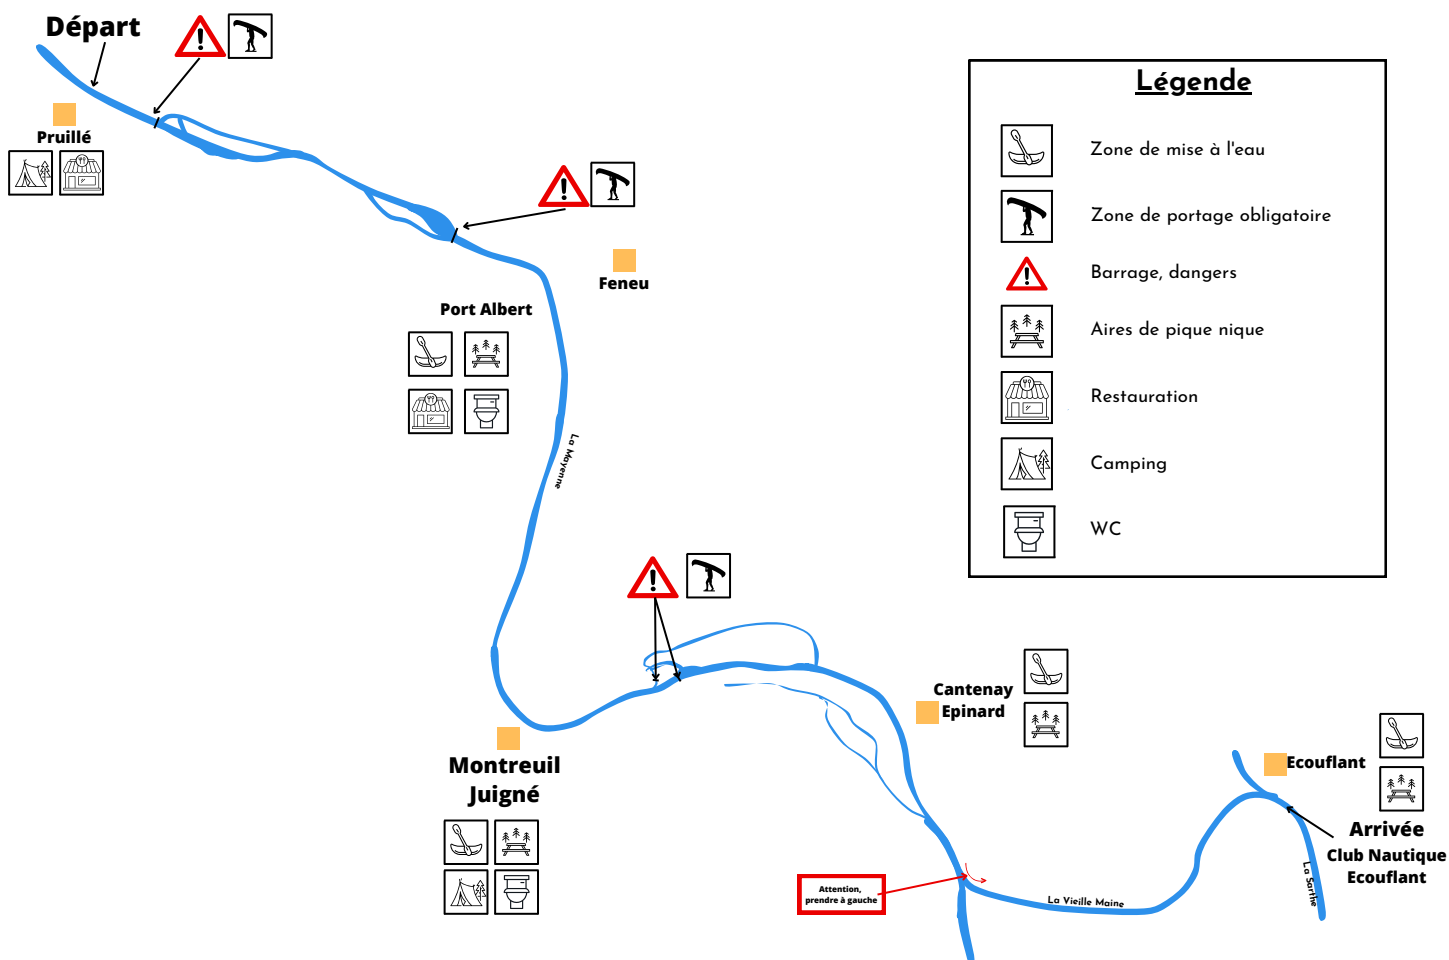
Départ

Pruillé

Feneu

Port Albert

La Mayenne

Montreuil Juigné

Cantenay Epinard

Ecouflant

Arrivée
Club Nautique Ecouflant

Attention, prendre à gauche

La Vieille Maine

La Sarthe

Légende

Zone de mise à l'eau

Zone de portage obligatoire

Barrage, dangers

Aires de pique nique

Restauration

Camping

WC